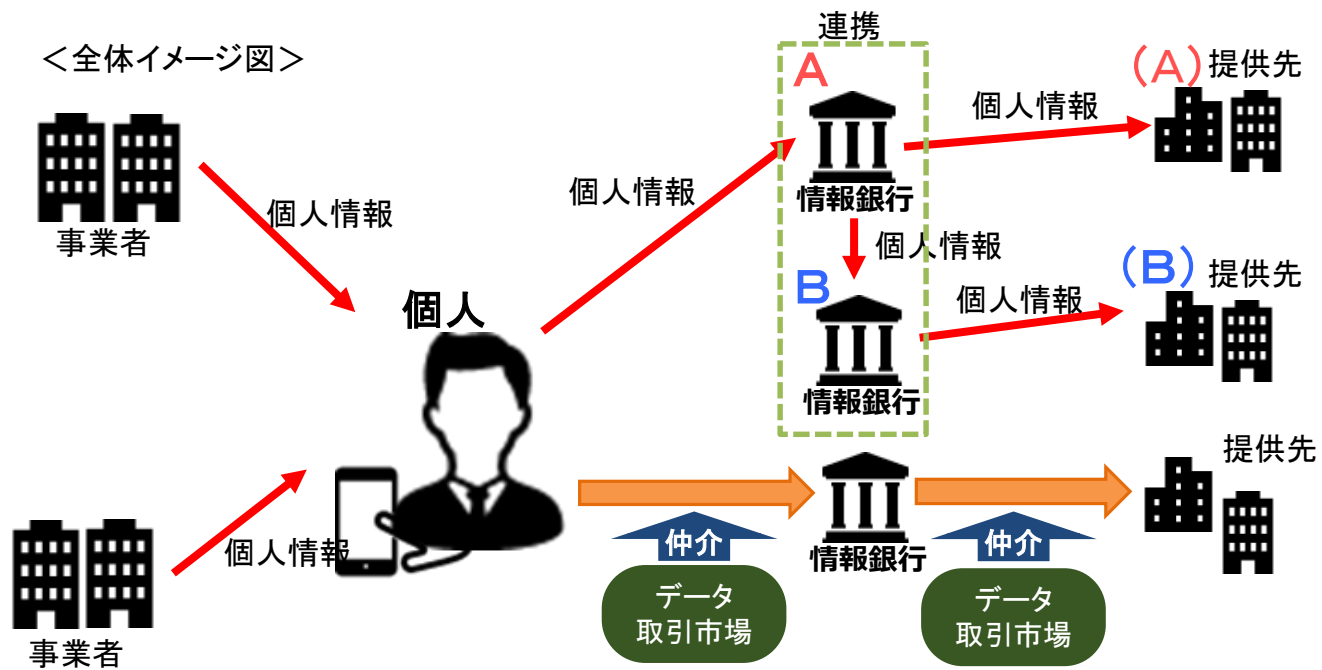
＜全体イメージ図＞

連携

A

（A）提供先

個人情報

事業者

個人情報

個人情報

情報銀行

個人情報

B

（B）提供先

個人情報

個人

情報銀行

提供先

仲介

情報銀行

仲介

個人情報

データ取引市場

データ取引市場

事業者